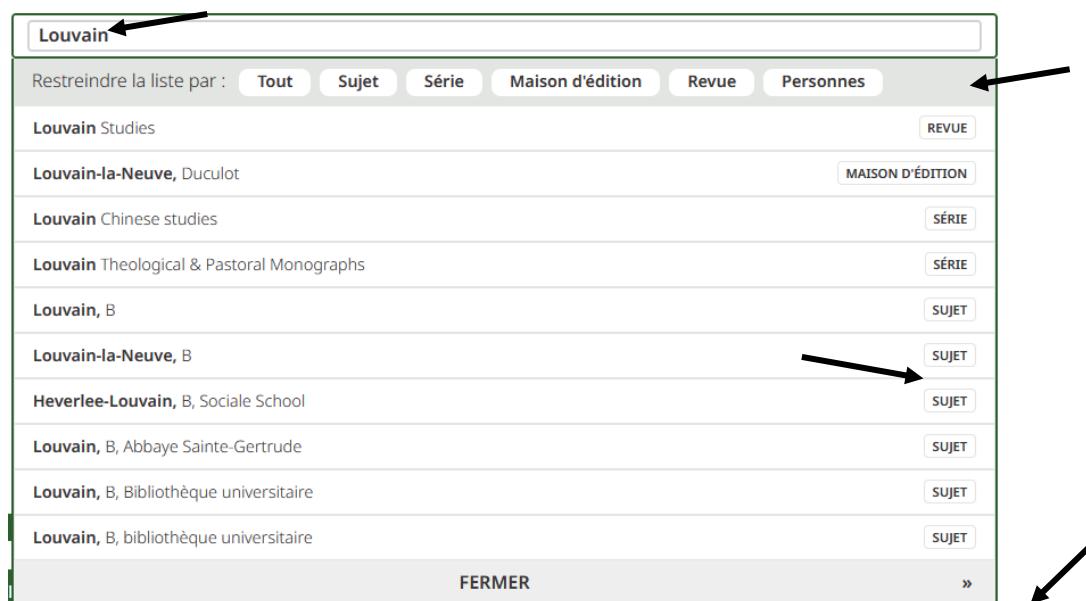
Louvain

Restreindre la liste par : Tout Sujet Série Maison d'édition Revue Personnes

Louvain Studies REVUE

Louvain-la-Neuve, Duculot MAISON D'ÉDITION

Louvain Chinese studies SÉRIE

Louvain Theological & Pastoral Monographs SÉRIE

Louvain, B SUJET

Louvain-la-Neuve, B SUJET

Heverlee-Louvain, B, Sociale School SUJET

Louvain, B, Abbaye Sainte-Gertrude SUJET

Louvain, B, Bibliothèque universitaire SUJET

Louvain, B, bibliothèque universitaire SUJET

FERMER »